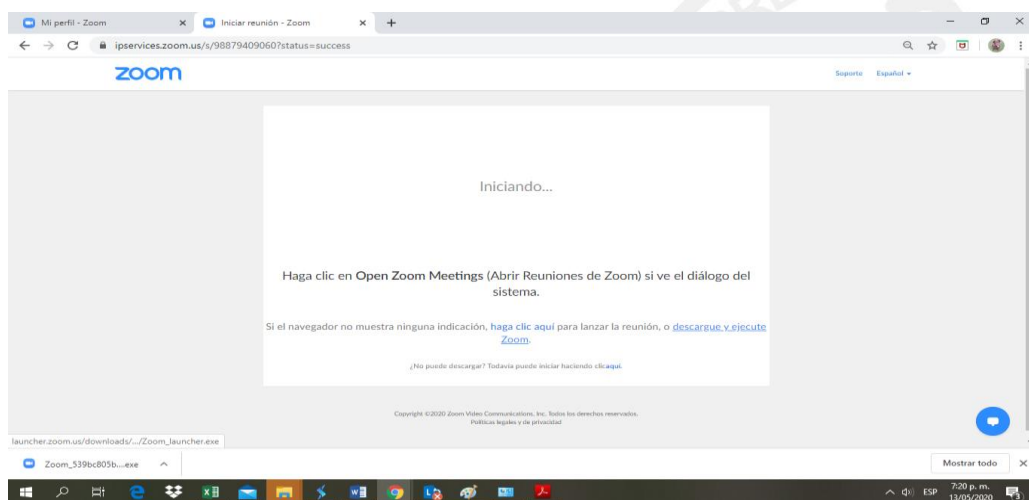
Mi perfil - Zoom
Iniciar reunión - Zoom
ipservices.zoom.us/s/98879409060?status=success

zoom

Soporte Español ▾

Iniciando...

Haga clic en Open Zoom Meetings (Abrir Reuniones de Zoom) si ve el diálogo del sistema.

Si el navegador no muestra ninguna indicación, haga clic aquí para lanzar la reunión, o descargue y ejecute Zoom.

¿No puede descargar? Todavía puede iniciar haciendo clic aquí.

Copyright ©2020 Zoom Video Communications, Inc. Todos los derechos reservados.
Políticas legales y de privacidad

launcher.zoom.us/downloads/.../Zoom_launcher.exe

Zoom_539bc805b....exe

Mostrar todo

ESP 7:20 p. m. 13/05/2020